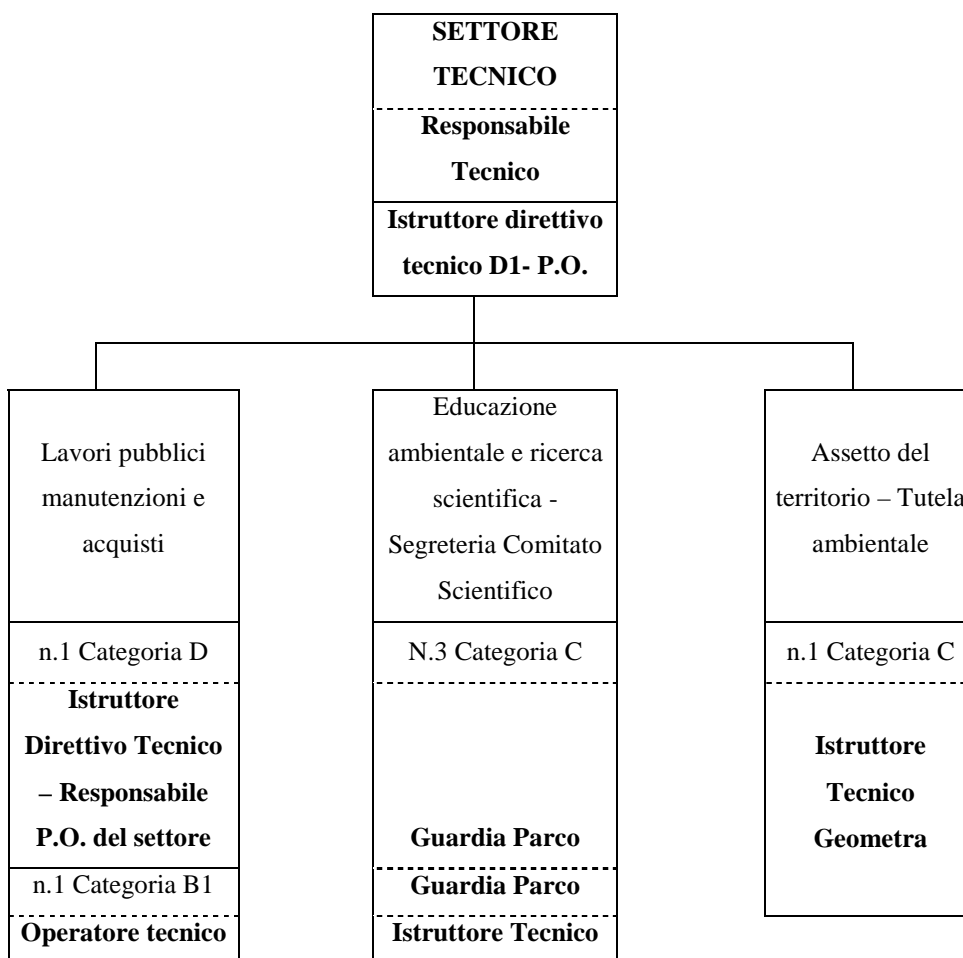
SETTORE TECNICO

Responsabile Tecnico

Istruttore direttivo tecnico D1- P.O.

Lavori pubblici manutenzioni e acquisti

n.1 Categoria D

Istruttore Direttivo Tecnico – Responsabile P.O. del settore

n.1 Categoria B1

Operatore tecnico

Educazione ambientale e ricerca scientifica - Segreteria Comitato Scientifico

N.3 Categoria C

Guardia Parco

Guardia Parco

Istruttore Tecnico

Assetto del territorio – Tutela ambientale

n.1 Categoria C

Istruttore Tecnico Geometra